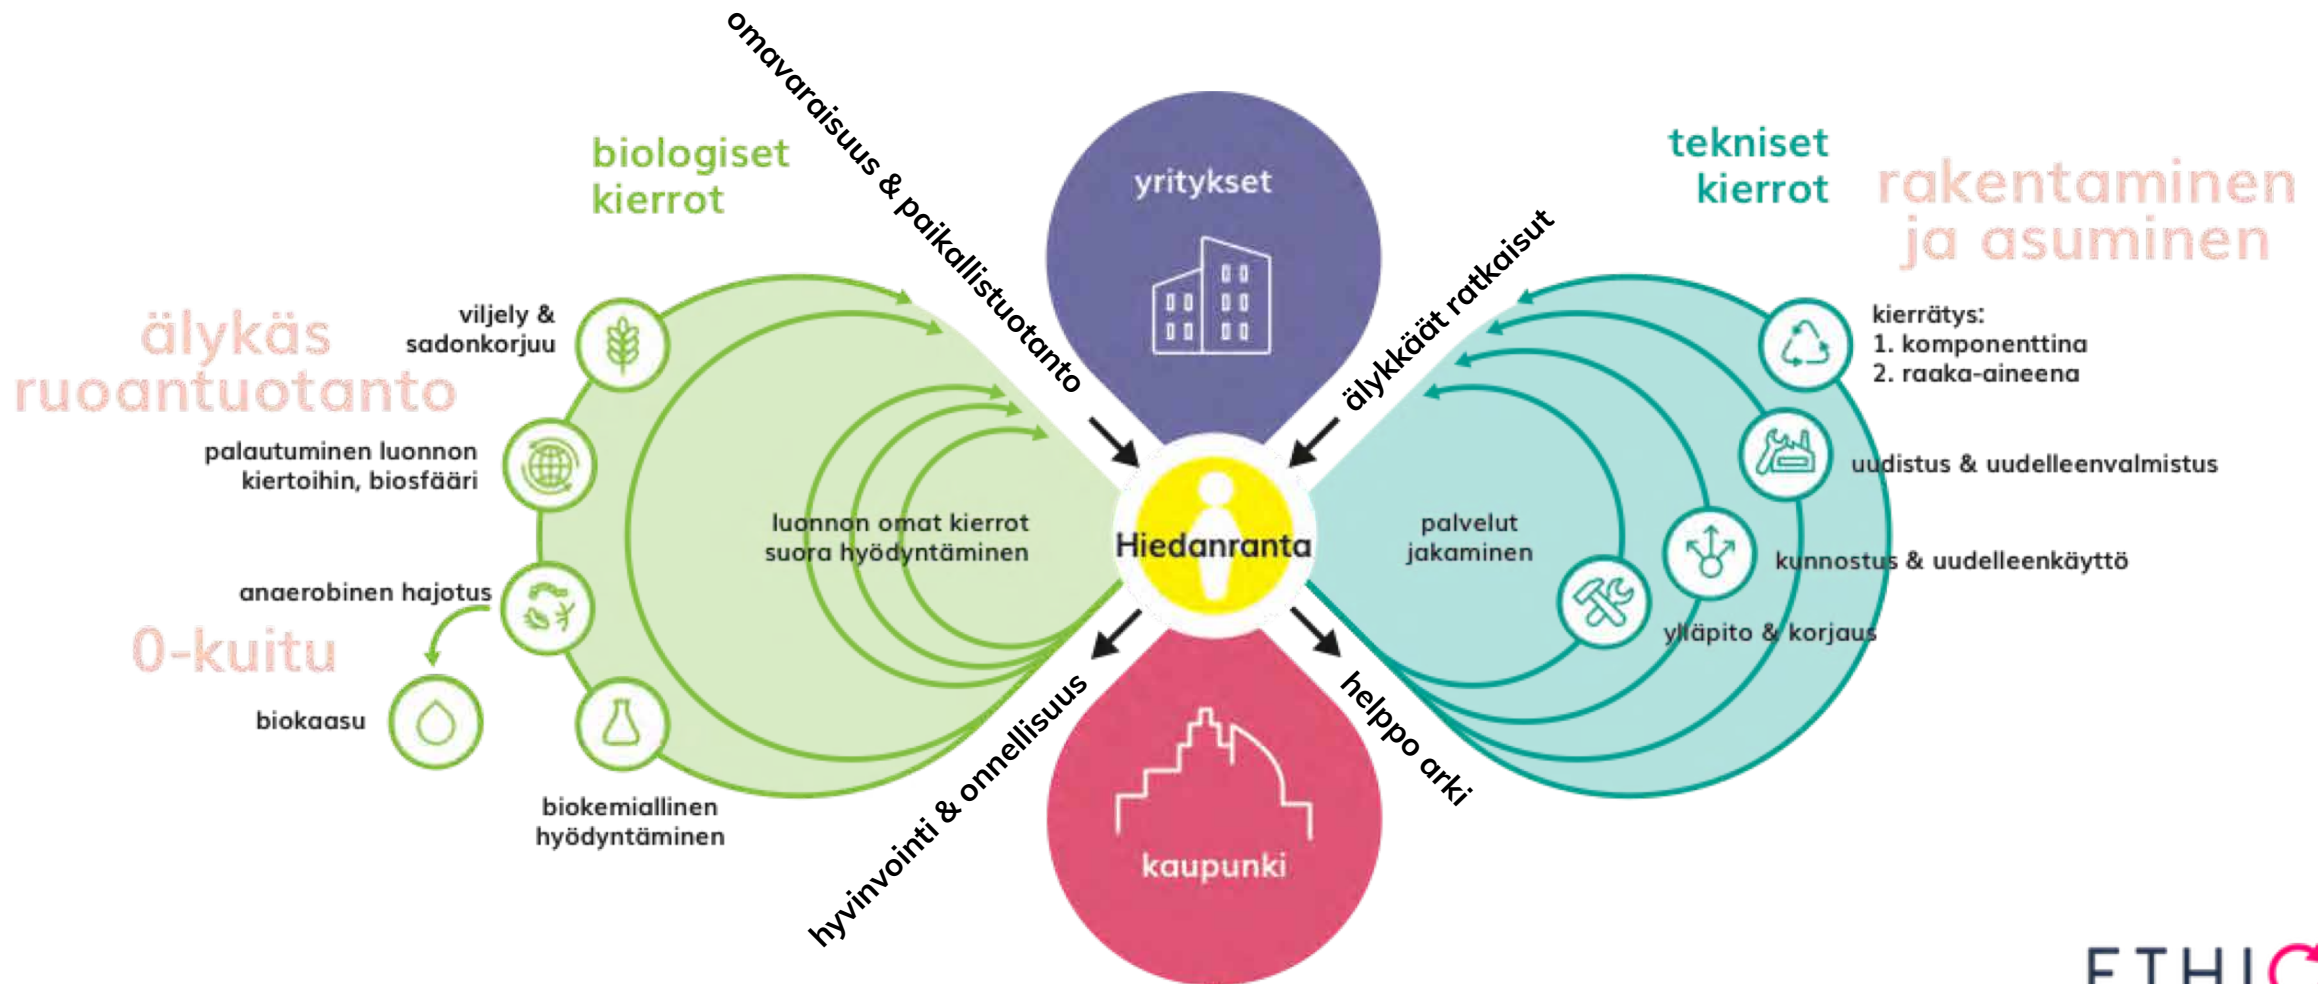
omavaraisuus & paikallistuotanto

biologiset kierrot

yritykset

tekniset kierrot

rakentaminen ja asuminen

älykkäät ratkaisut

älykäs ruoantuotanto

viljely & sadonkorjuu

palautuminen luonnon kiertoihin, biosfääri

luonnon omat kierrot suora hyödyntäminen

Hiedanranta

palvelut jakaminen

kierrätys:
1. komponenttina
2. raaka-aineena

uudistus & uudelleenvalmistus

kunnostus & uudelleenkäyttö

ylläpito & korjaus

anaerobinen hajotus

0-kuitu

biokaasu

biokemiallinen hyödyntäminen

hyvinvointi & onnellisuus

kaupunki

helppo arki

ETHI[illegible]